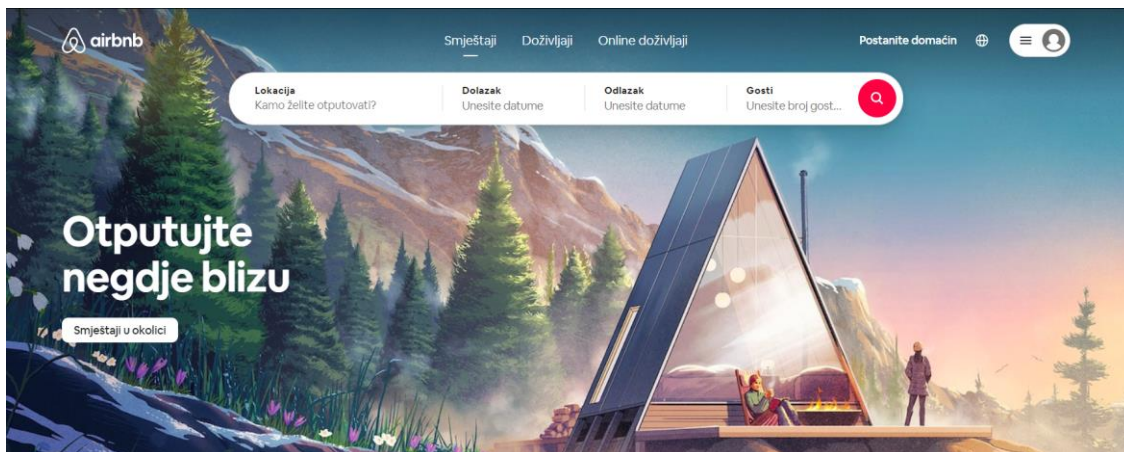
airbnb

Smještaji Doživljaji Online doživljaji

Postanite domaćin

Lokacija
Kamo želite otputovati?

Dolazak
Unesite datume

Odlazak
Unesite datume

Gosti
Unesite broj gost...

Otputujte negdje blizu

Smještaji u okolici